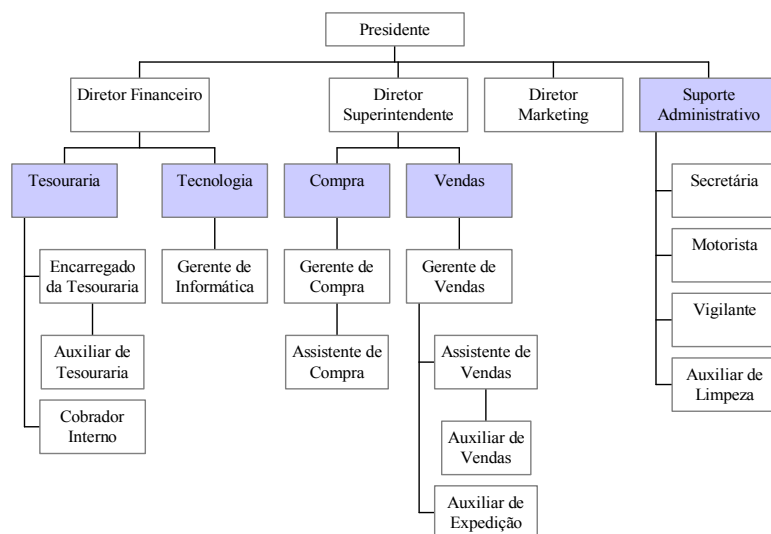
Presidente

Diretor Financeiro

Diretor Superintendente

Diretor Marketing

Suporte Administrativo

Tesouraria

Tecnologia

Compra

Vendas

Encarregado da Tesouraria

Auxiliar de Tesouraria

Cobrador Interno

Gerente de Informática

Gerente de Compra

Assistente de Compra

Gerente de Vendas

Assistente de Vendas

Auxiliar de Vendas

Auxiliar de Expedição

Secretária

Motorista

Vigilante

Auxiliar de Limpeza